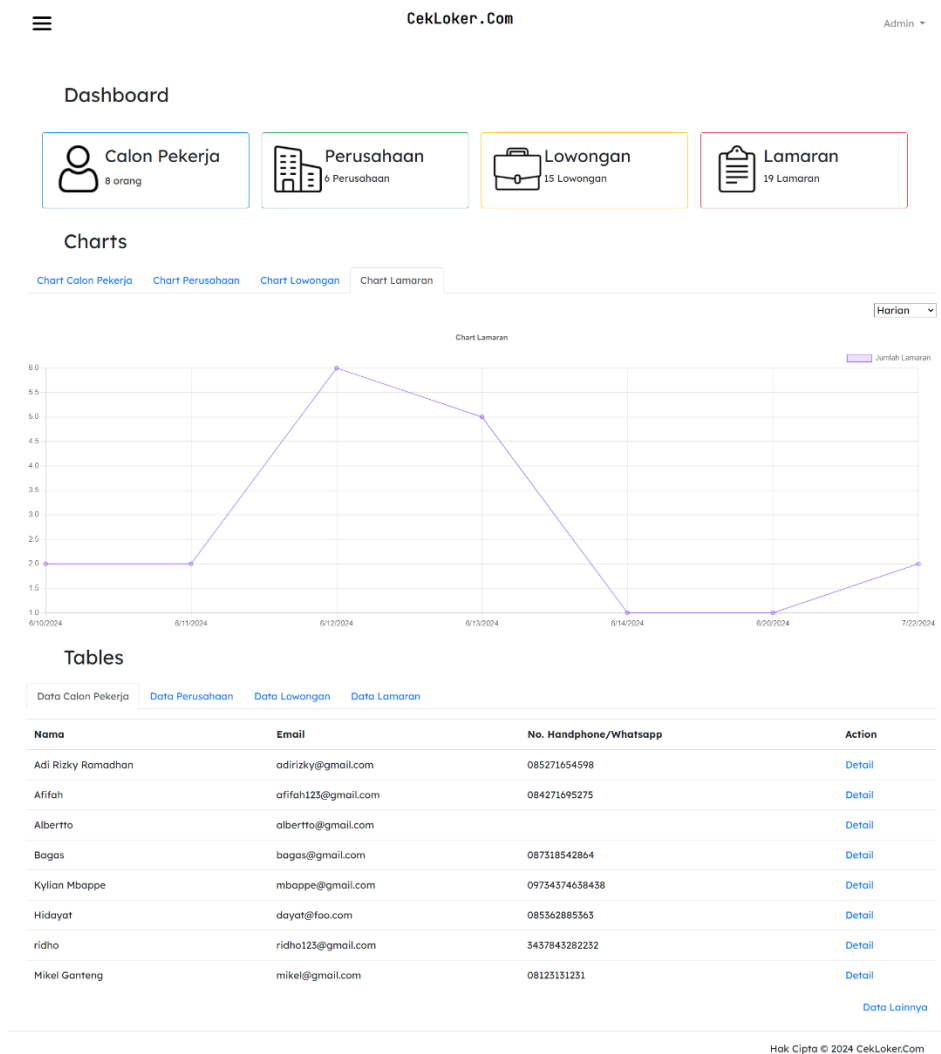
CekLoker.Com

Admin

Dashboard

Calon Pekerja
8 orang

Perusahaan
6 Perusahaan

Lowongan
15 Lowongan

Lamaran
19 Lamaran

Charts

Chart Calon Pekerja | Chart Perusahaan | Chart Lowongan | Chart Lamaran

Harian

Chart Lamaran

Jumlah Lamaran

6.0
5.5
5.0
4.5
4.0
3.5
3.0
2.5
2.0
1.5
1.0

8/10/2024 8/11/2024 8/12/2024 8/13/2024 8/14/2024 8/20/2024 7/22/2024

Tables

Data Calon Pekerja | Data Perusahaan | Data Lowongan | Data Lamaran

| Nama | Email | No. Handphone/Whatsapp | Action |
|---|---|---|---|
| Adi Rizky Ramadhan | adirizky@gmail.com | 085271654598 | Detail |
| Afifah | afifah123@gmail.com | 084271695275 | Detail |
| Albertto | albertto@gmail.com | | Detail |
| Bagas | bagas@gmail.com | 087318542864 | Detail |
| Kylian Mbappe | mbappe@gmail.com | 09734374638438 | Detail |
| Hidayat | dayat@foo.com | 085362885363 | Detail |
| ridho | ridho123@gmail.com | 3437843282232 | Detail |
| Mikel Ganteng | mikel@gmail.com | 08123131231 | Detail |

Data Lainnya

Hak Cipta © 2024 CekLoker.Com